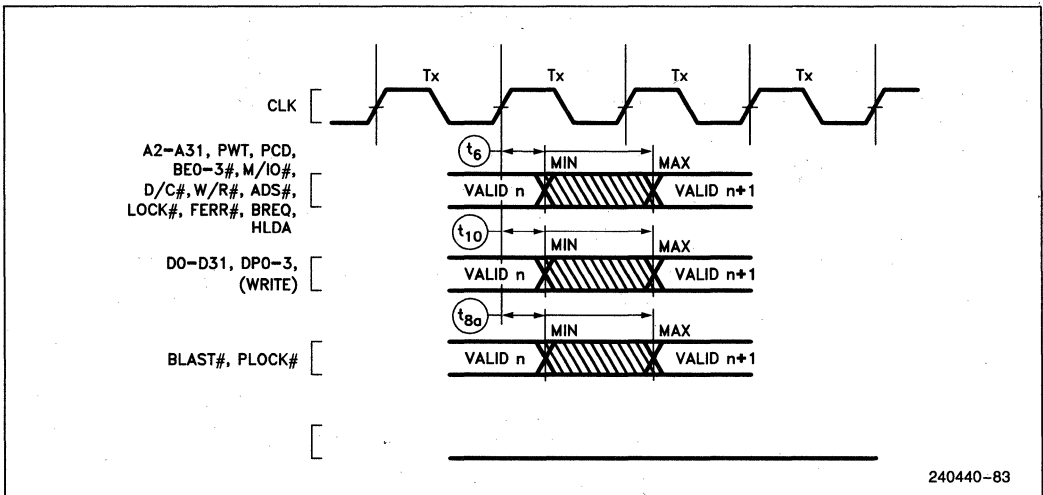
Tx Tx Tx Tx

CLK

A2–A31, PWT, PCD, BE0–3#, M/IO#, D/C#, W/R#, ADS#, LOCK#, FERR#, BREQ, HLDA

$t_6$

MIN

MAX

VALID n

VALID n+1

D0–D31, DP0–3, (WRITE)

$t_{10}$

MIN

MAX

VALID n

VALID n+1

$t_{8a}$

MIN

MAX

BLAST#, PLOCK#

VALID n

VALID n+1

240440–83